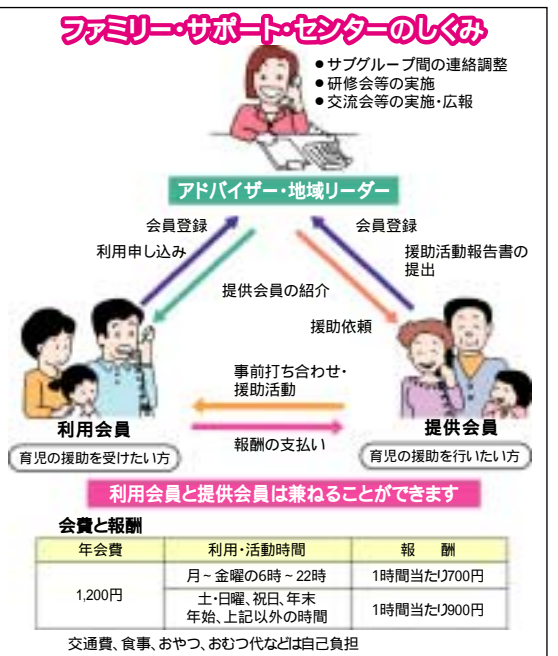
ファミリー・サポート・センターのしくみ

● サブグループ間の連絡調整
● 研修会等の実施
● 交流会等の実施・広報

アドバイザー・地域リーダー

会員登録
利用申し込み

会員登録
援助活動報告書の提出

提供会員の紹介

援助依頼

事前打ち合わせ・援助活動

報酬の支払い

利用会員
育児の援助を受けたい方

提供会員
育児の援助を行いたい方

利用会員と提供会員は兼ねることができます

会費と報酬

| 年会費 | 利用・活動時間 | 報　酬 |
|---|---|---|
| 1,200円 | 月～金曜の6時～22時 | 1時間当たり700円 |
| | 土・日曜、祝日、年末年始、上記以外の時間 | 1時間当たり900円 |

交通費、食事、おやつ、おむつ代などは自己負担